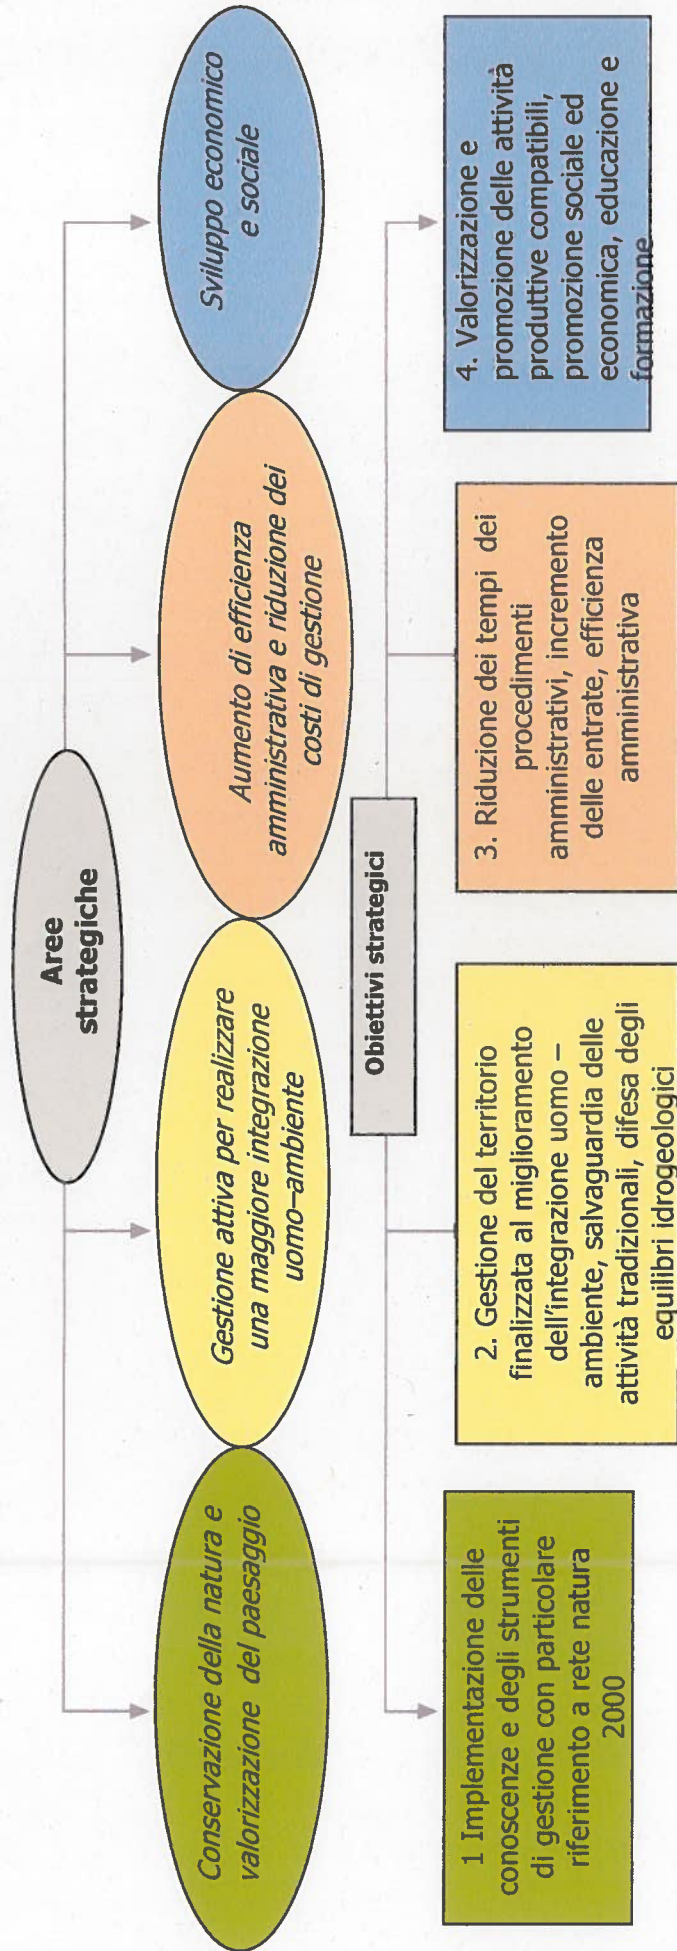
Aree strategiche

Conservazione della natura e valorizzazione del paesaggio

Gestione attiva per realizzare una maggiore integrazione uomo–ambiente

Aumento di efficienza amministrativa e riduzione dei costi di gestione

Sviluppo economico e sociale

Obiettivi strategici

1 Implementazione delle conoscenze e degli strumenti di gestione con particolare riferimento a rete natura 2000

2. Gestione del territorio finalizzata al miglioramento dell'integrazione uomo – ambiente, salvaguardia delle attività tradizionali, difesa degli equilibri idrogeologici

3. Riduzione dei tempi dei procedimenti amministrativi, incremento delle entrate, efficienza amministrativa

4. Valorizzazione e promozione delle attività produttive compatibili, promozione sociale ed economica, educazione e formazione